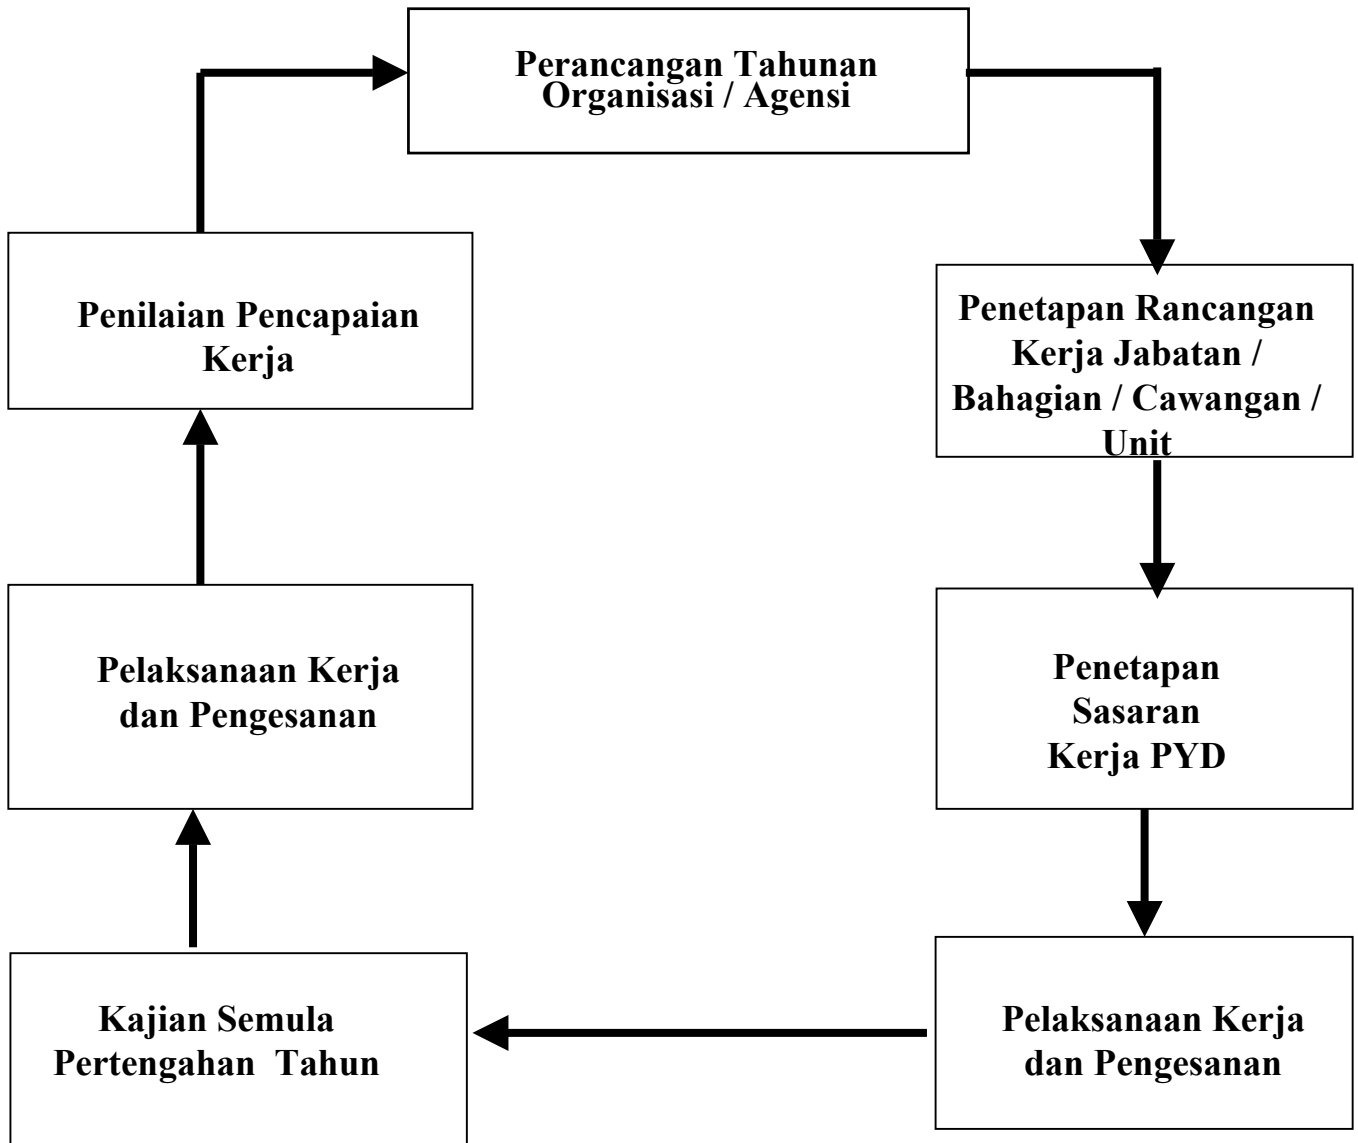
Perancangan Tahunan Organisasi / Agensi

Penetapan Rancangan Kerja Jabatan / Bahagian / Cawangan / Unit

Penetapan Sasaran Kerja PYD

Pelaksanaan Kerja dan Pengesanan

Kajian Semula Pertengahan Tahun

Pelaksanaan Kerja dan Pengesanan

Penilaian Pencapaian Kerja